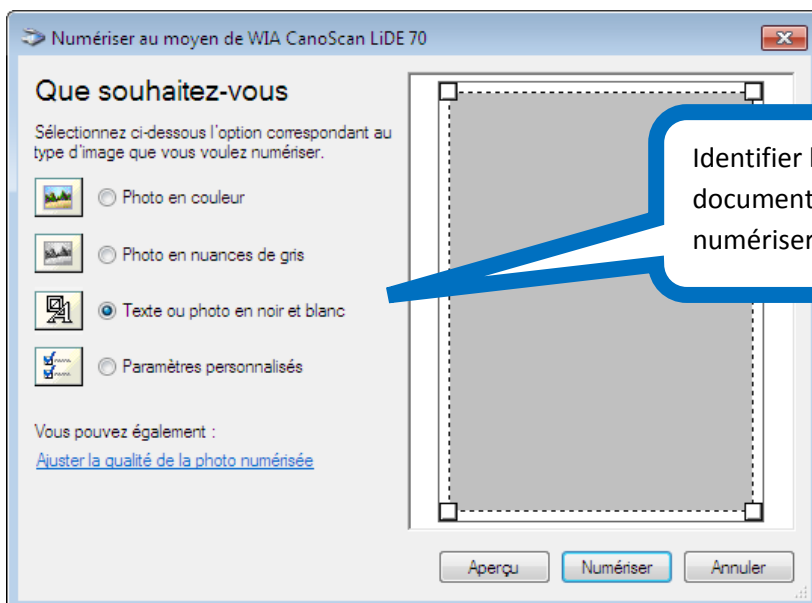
Numériser au moyen de WIA CanoScan LiDE 70

Que souhaitez-vous

Sélectionnez ci-dessous l'option correspondant au type d'image que vous voulez numériser.

Photo en couleur

Photo en nuances de gris

Texte ou photo en noir et blanc

Paramètres personnalisés

Vous pouvez également :

Ajuster la qualité de la photo numérisée

Identifier l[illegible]
document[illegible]
numériser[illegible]

Aperçu

Numériser

Annuler